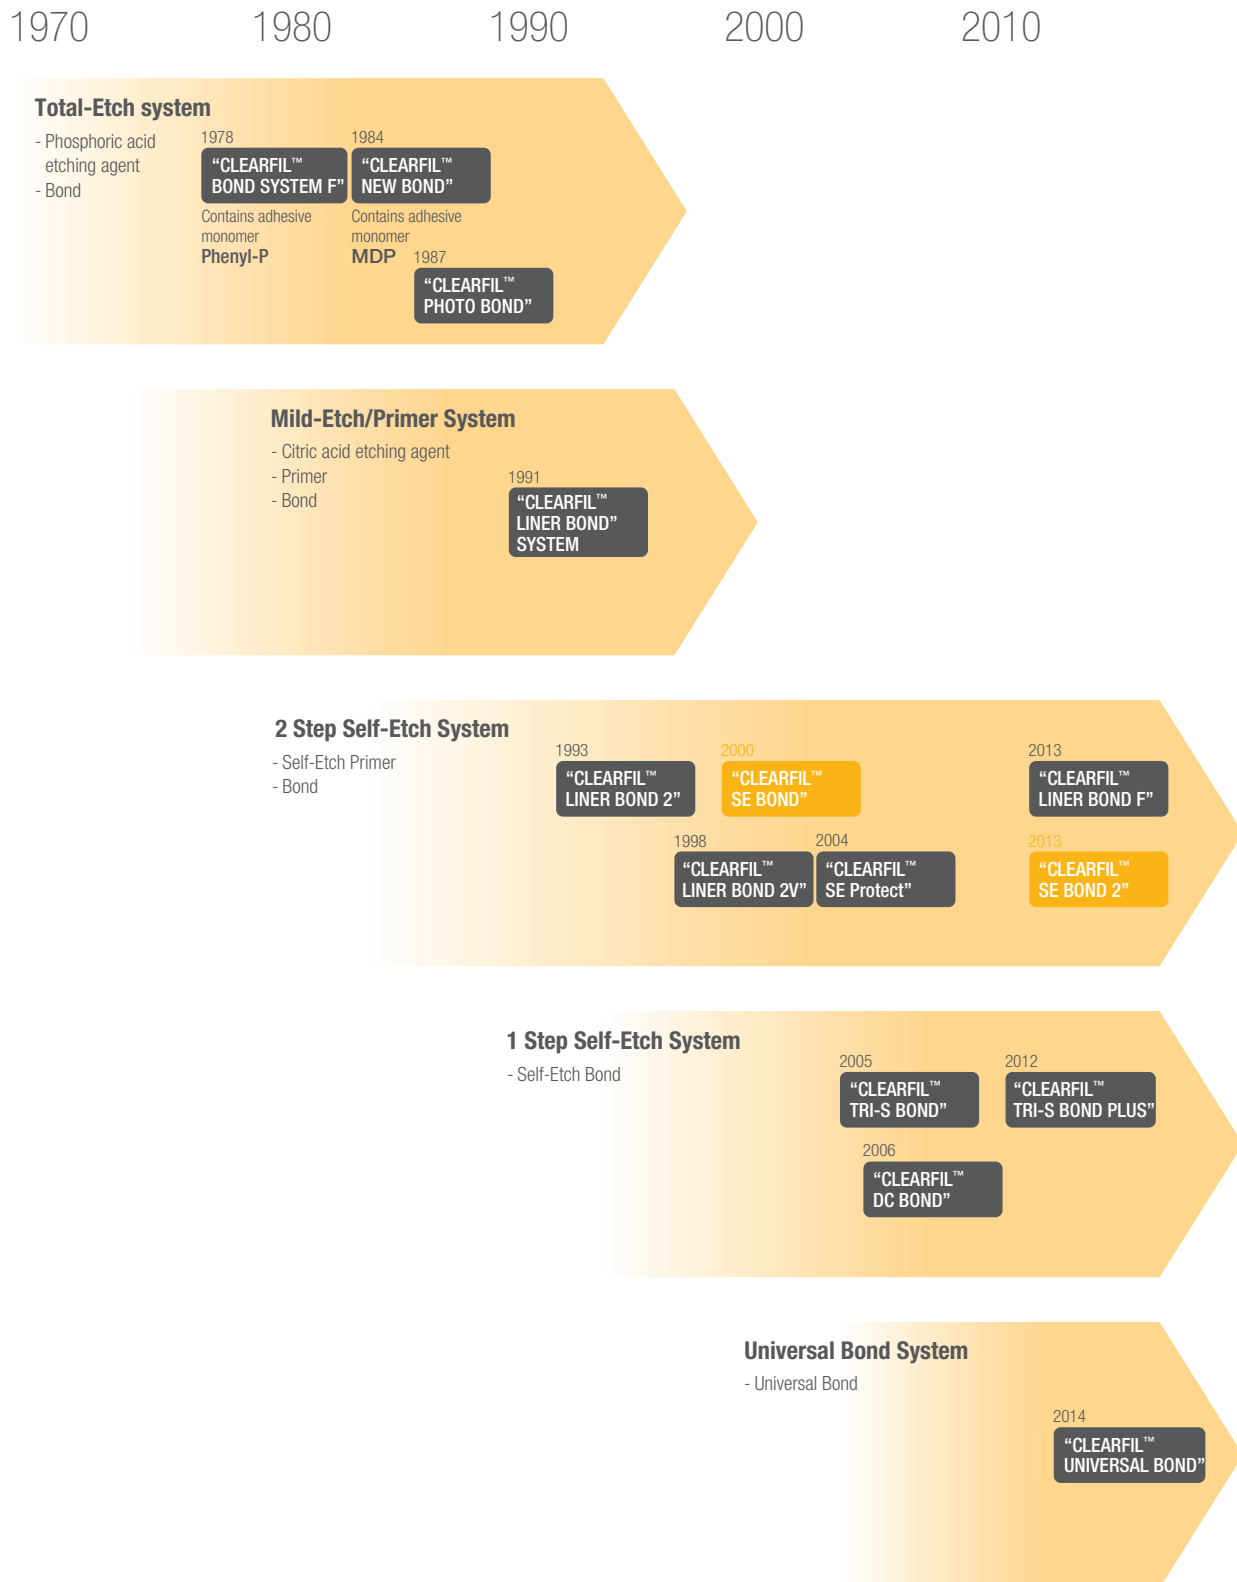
1970 1980 1990 2000 2010

Total-Etch system

- Phosphoric acid etching agent
- Bond

1978
"CLEARFIL™ BOND SYSTEM F"
Contains adhesive monomer
Phenyl-P

1984
"CLEARFIL™ NEW BOND"
Contains adhesive monomer
MDP

1987
"CLEARFIL™ PHOTO BOND"

Mild-Etch/Primer System

- Citric acid etching agent
- Primer
- Bond

1991
"CLEARFIL™ LINER BOND" SYSTEM

2 Step Self-Etch System

- Self-Etch Primer
- Bond

1993
"CLEARFIL™ LINER BOND 2"

2000
"CLEARFIL™ SE BOND"

2013
"CLEARFIL™ LINER BOND F"

1998
"CLEARFIL™ LINER BOND 2V"

2004
"CLEARFIL™ SE Protect"

2013
"CLEARFIL™ SE BOND 2"

1 Step Self-Etch System

- Self-Etch Bond

2005
"CLEARFIL™ TRI-S BOND"

2012
"CLEARFIL™ TRI-S BOND PLUS"

2006
"CLEARFIL™ DC BOND"

Universal Bond System

- Universal Bond

2014
"CLEARFIL™ UNIVERSAL BOND"